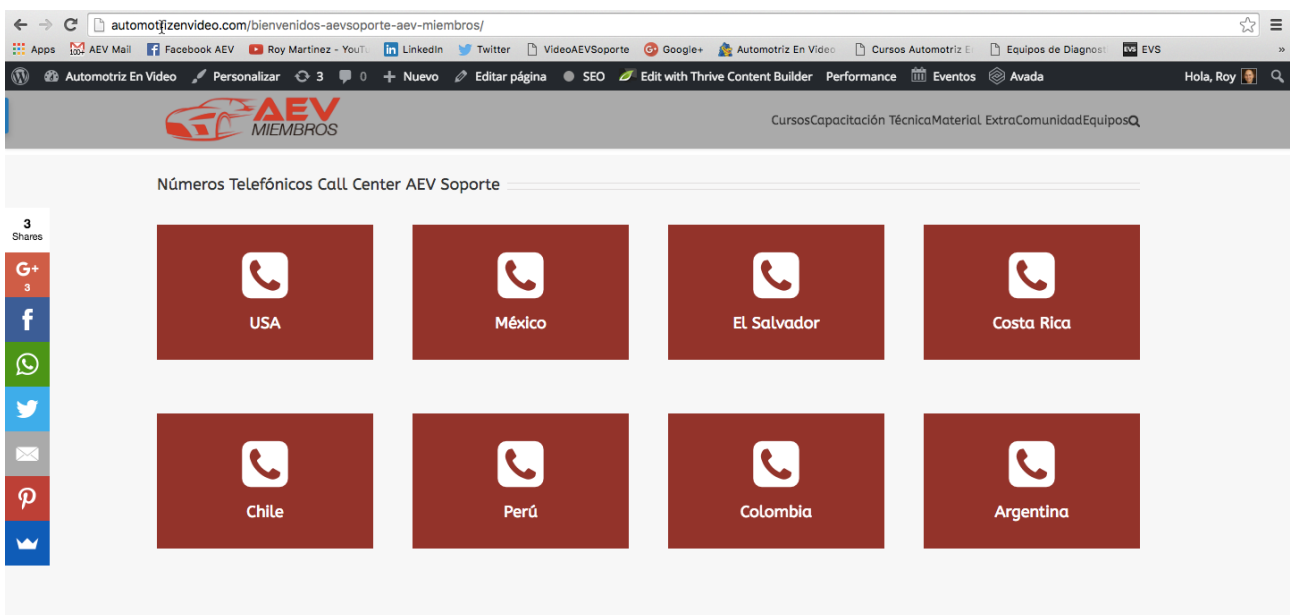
automotrizenvideo.com/bienvenidos-aevsoporte-aev-miembros/

Apps AEV Mail Facebook AEV Roy Martinez - YouTu LinkedIn Twitter VideoAEVSoporte Google+ Automotriz En Video Cursos Automotriz E Equipos de Diagnost EVS EVS »

Automotriz En Video Personalizar 3 0 Nuevo Editar página SEO Edit with Thrive Content Builder Performance Eventos Avada Hola, Roy

AEV MIEMBROS

Cursos Capacitación Técnica Material Extra Comunidad Equipos

Números Telefónicos Call Center AEV Soporte

3 Shares

G+ 3

USA

México

El Salvador

Costa Rica

Chile

Perú

Colombia

Argentina